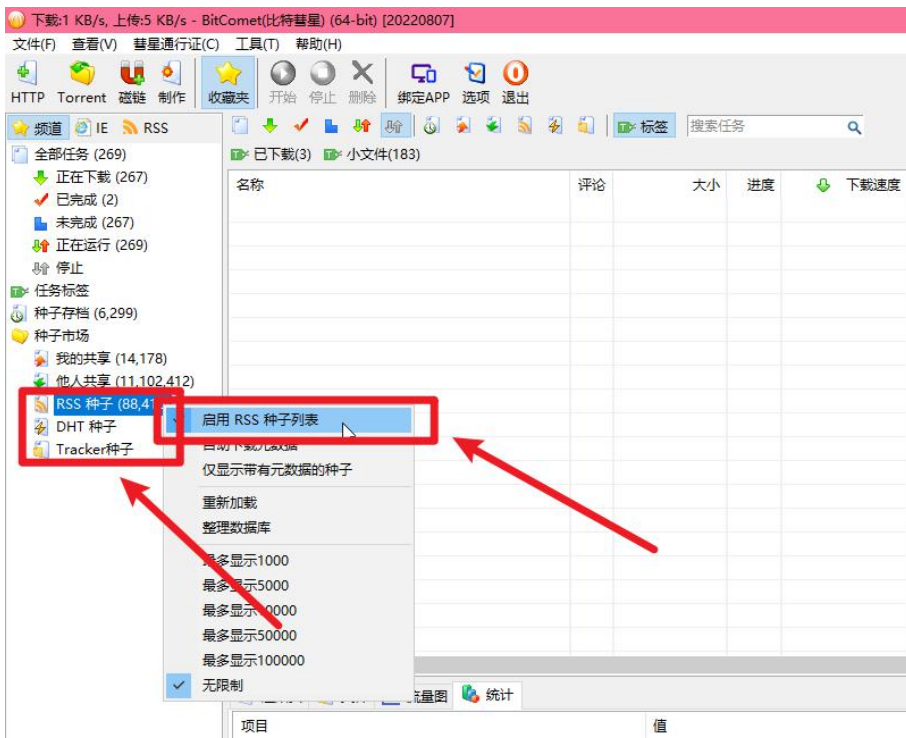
下载:1 KB/s, 上传:5 KB/s - BitComet(比特彗星) (64-bit) [20220807]

文件(F) 查看(V) 彗星通行证(C) 工具(T) 帮助(H)

HTTP Torrent 磁链 制作 收藏夹 开始 停止 删除 绑定APP 选项 退出

频道 IE RSS

标签 搜索任务

全部任务 (269)
正在下载 (267)
已完成 (2)
未完成 (267)
正在运行 (269)
停止
任务标签
种子存档 (6,299)
种子市场
我的共享 (14,178)
他人共享 (11,102,412)
RSS 种子 (88,41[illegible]
DHT 种子
Tracker种子

已下载(3) 小文件(183)

| 名称 | 评论 | 大小 | 进度 | 下载速度 |
|---|---|---|---|---|

启用 RSS 种子列表
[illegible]
仅显示带有元数据的种子
重新加载
整理数据库
最多显示1000
最多显示5000
最多显示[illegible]0000
最多显示50000
最多显示100000
无限制

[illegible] 流量图 统计

| 项目 | 值 |
|---|---|